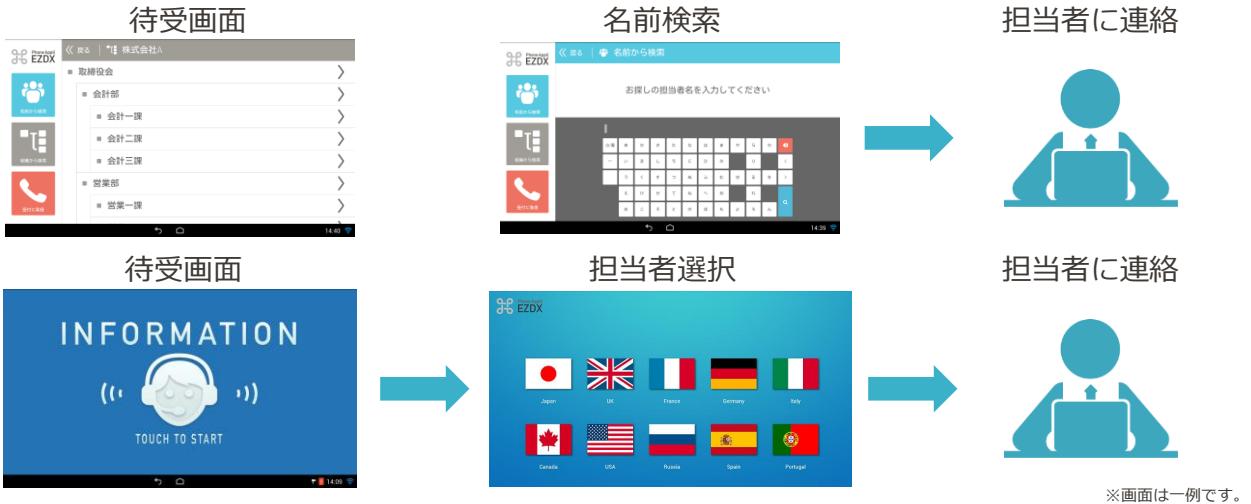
待受画面

EZDX

戻る

株式会社A

取締役会

会計部

会計一課

会計二課

会計三課

営業部

営業一課

14:48

名前検索

EZDX

戻る

名前から検索

お探しの担当者名を入力してください

14:39

担当者に連絡

待受画面

INFORMATION

TOUCH TO START

14:09

担当者選択

EZDX

Japan

UK

France

Germany

Italy

Canada

USA

Russia

Spain

Portugal

担当者に連絡

※画面は一例です。